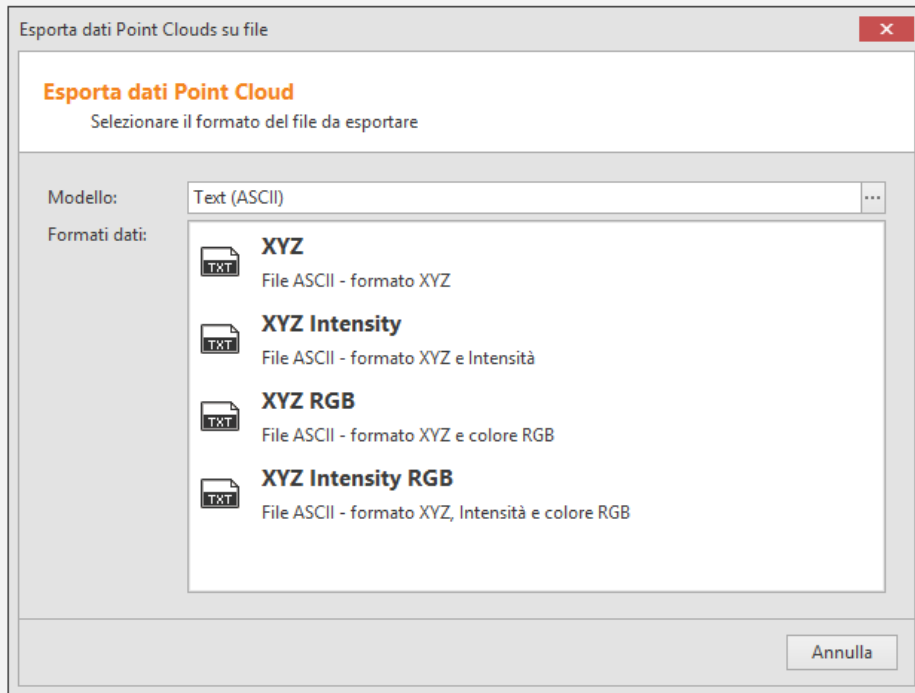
Esporta dati Point Clouds su file

×

Esporta dati Point Cloud

Selezionare il formato del file da esportare

Modello: Text (ASCII) ...

Formati dati:

TXT
XYZ
File ASCII - formato XYZ

TXT
XYZ Intensity
File ASCII - formato XYZ e Intensità

TXT
XYZ RGB
File ASCII - formato XYZ e colore RGB

TXT
XYZ Intensity RGB
File ASCII - formato XYZ, Intensità e colore RGB

Annulla